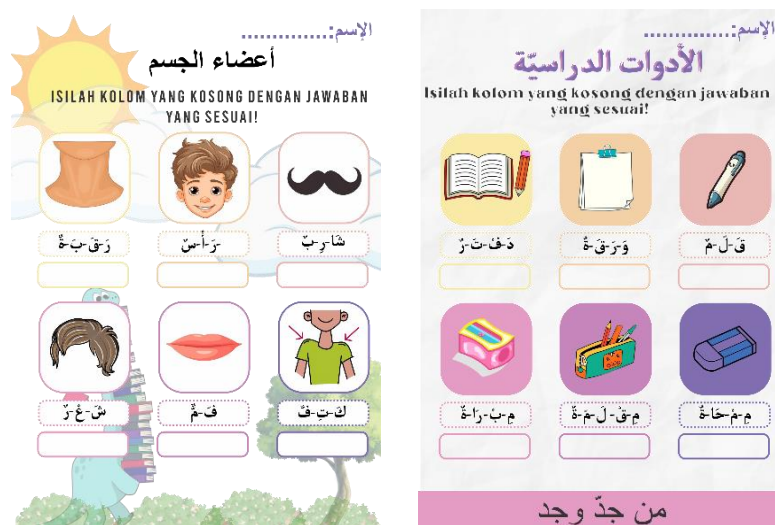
الإسم:..........
أعضاء الجسم
ISILAH KOLOM YANG KOSONG DENGAN JAWABAN YANG SESUAI!

شَا-رِ-بٌ
رَ-أْ-سٌ
رَ-قَ-بَ-ةٌ

كَ-تِ-فٌ
فَ-مٌ
شَ-عْ-رٌ

الإسم:..........
الأدوات الدراسيّة
Isilah kolom yang kosong dengan jawaban yang sesuai!

قَ-لَ-مٌ
وَ-رَ-قَ-ةٌ
دَ-فْ-تَ-رٌ

مِ-مْ-حَا-ةٌ
مِ-قْ-لَ-مَ-ةٌ
مِ-بْ-رَا-ةٌ

من جدّ وجد